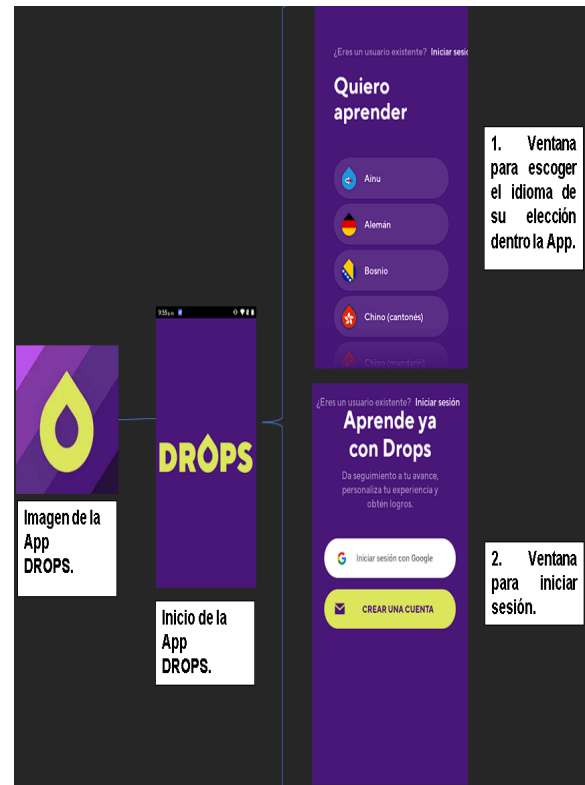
¿Eres un usuario existente? Iniciar sesi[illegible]

Quiero aprender

Ainu

Alemán

Bosnio

Chino (cantonés)

Chino (mandarín)

1. Ventana para escoger el idioma de su elección dentro la App.

9:55 p.m.

DROPS

Imagen de la App DROPS.

Inicio de la App DROPS.

¿Eres un usuario existente? Iniciar sesión

Aprende ya con Drops

Da seguimiento a tu avance, personaliza tu experiencia y obtén logros.

Iniciar sesión con Google

CREAR UNA CUENTA

2. Ventana para iniciar sesión.